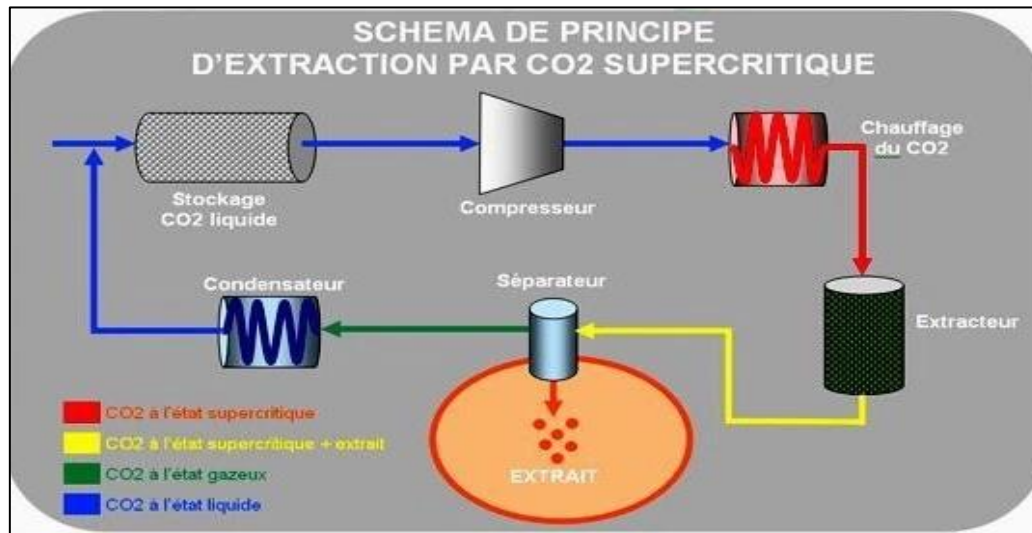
SCHEMA DE PRINCIPE
D'EXTRACTION PAR CO2 SUPERCRITIQUE

Stockage
CO2 liquide

Compresseur

Chauffage
du CO2

Extracteur

Séparateur

Condensateur

EXTRAIT

CO2 à l'état supercritique
CO2 à l'état supercritique + extrait
CO2 à l'état gazeux
CO2 à l'état liquide